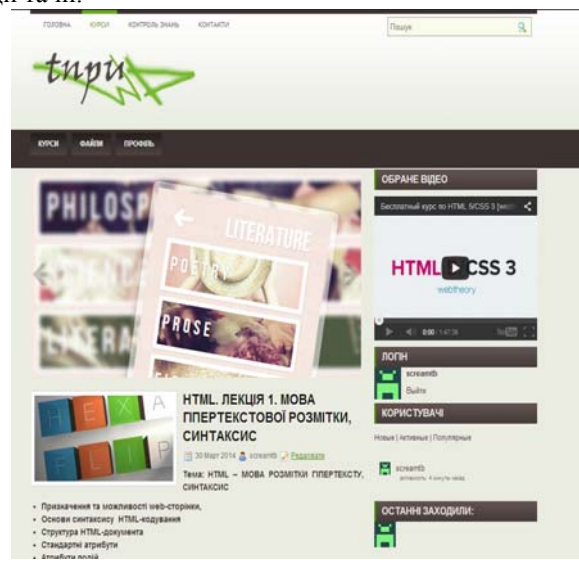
ГОЛОВНА КУРСИ КОНТРОЛЬ ЗНАНЬ КОНТАКТИ

Пошук

тпри

КУРСИ ФАЙЛИ ПРОФІЛЬ

PHILOSOPHY

LITERATURE

POETRY

PROSE

ОБРАНЕ ВІДЕО

Бесплатный курс по HTML5/CSS 3 [ми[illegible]

HTML CSS 3

webtheory

0:00 / 1:47:39

ЛОГІН

screamtb

Вийти

КОРИСТУВАЧІ

Новые | Активные | Популярные

screamtb

ОСТАННІ ЗАХОДИЛИ:

HEX A FF F

HTML. ЛЕКЦІЯ 1. МОВА ГІПЕРТЕКСТОВОЇ РОЗМІТКИ, СИНТАКСИС

30 Март 2014 screamtb Редагувати

Тема: HTML – МОВА РОЗМІТКИ ГІПЕРТЕКСТУ, СИНТАКСИС

• Призначення та можливості web-сторінки,
• Основи синтаксису HTML-кодування
• Структура HTML-документа
• Стандартні атрибути
• Атрибути подій